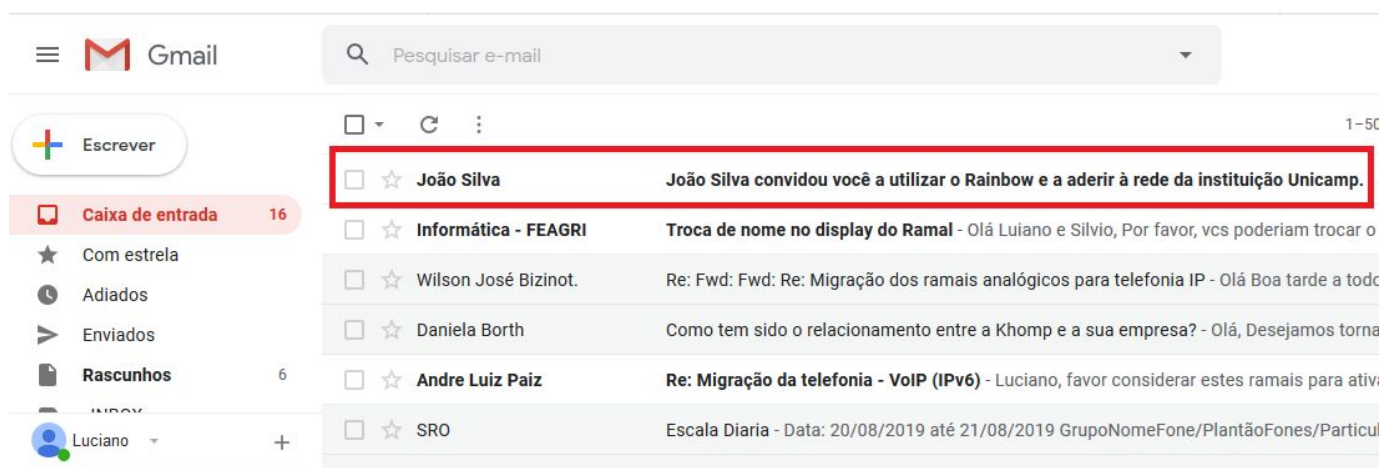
Gmail

Pesquisar e-mail

Escrever

Caixa de entrada 16

Com estrela

Adiados

Enviados

Rascunhos 6

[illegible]

Luciano

1–50

João Silva João Silva convidou você a utilizar o Rainbow e a aderir à rede da instituição Unicamp.

Informática - FEAGRI Troca de nome no display do Ramal - Olá Luiano e Silvio, Por favor, vcs poderiam trocar o

Wilson José Bizinot. Re: Fwd: Fwd: Re: Migração dos ramais analógicos para telefonia IP - Olá Boa tarde a todo

Daniela Borth Como tem sido o relacionamento entre a Khomp e a sua empresa? - Olá, Desejamos torna

Andre Luiz Paiz Re: Migração da telefonia - VoIP (IPv6) - Luciano, favor considerar estes ramais para ativa

SRO Escala Diaria - Data: 20/08/2019 até 21/08/2019 GrupoNomeFone/PlantãoFones/Particu